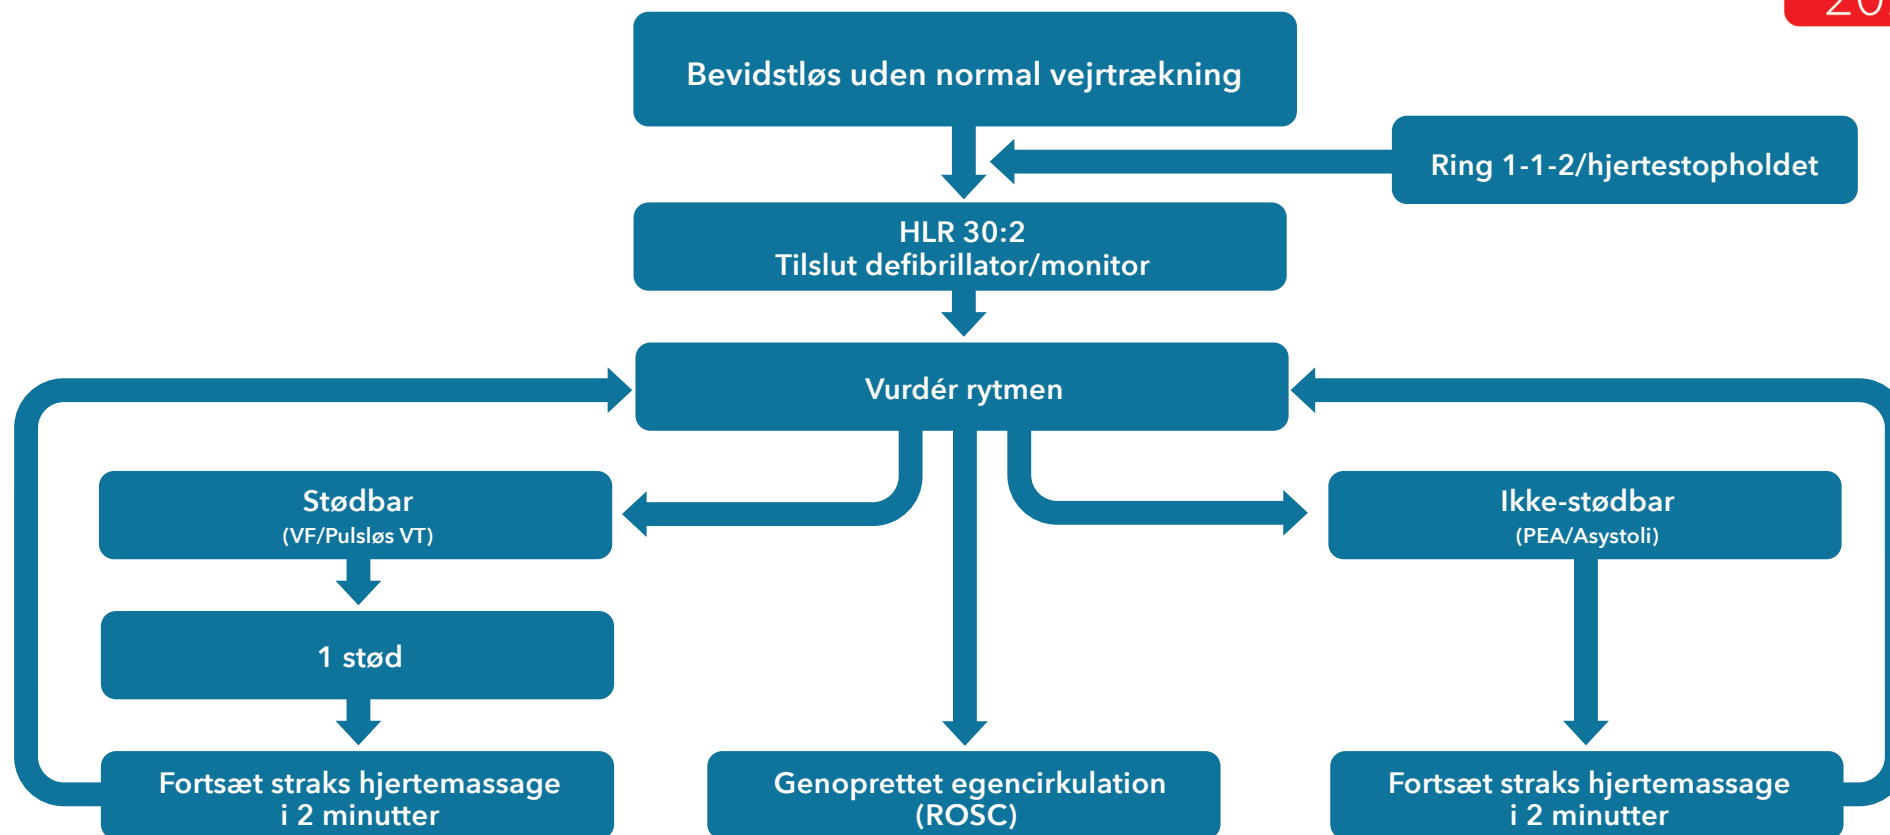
20

Bevidstløs uden normal vejrtrækning

Ring 1-1-2/hjertestopholdet

HLR 30:2
Tilslut defibrillator/monitor

Vurdér rytmen

Stødbar
(VF/Pulsløs VT)

Ikke-stødbar
(PEA/Asystoli)

1 stød

Fortsæt straks hjertemassage i 2 minutter

Genoprettet egencirkulation (ROSC)

Fortsæt straks hjertemassage i 2 minutter